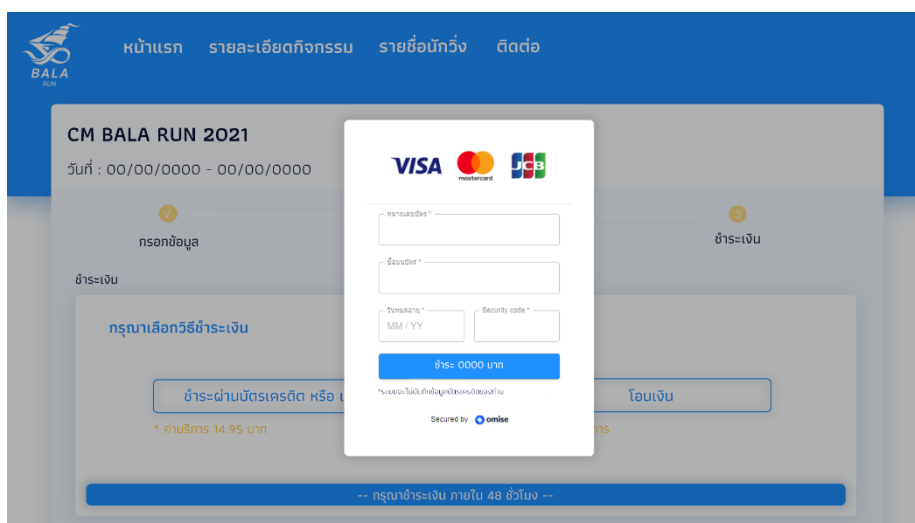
BALA RUN

หน้าแรก รายละเอียดกิจกรรม รายชื่อนักวิ่ง ติดต่อ

CM BALA RUN 2021

วันที่ : 00/00/0000 - 00/00/0000

กรอกข้อมูล

ชำระเงิน

ชำระเงิน

กรุณาเลือกวิธีชำระเงิน

ชำระผ่านบัตรเครดิต หรือ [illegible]

* ค่าบริการ 14.95 บาท

โอนเงิน

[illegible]การ

-- กรุณาชำระเงิน ภายใน 48 ชั่วโมง --

VISA mastercard JCB

หมายเลขบัตร *

ชื่อบนบัตร *

วันหมดอายุ *

MM / YY

Security code *

ชำระ 0000 บาท

*ระบบจะไม่บันทึกข้อมูลบัตรเครดิตของท่าน

Secured by omise